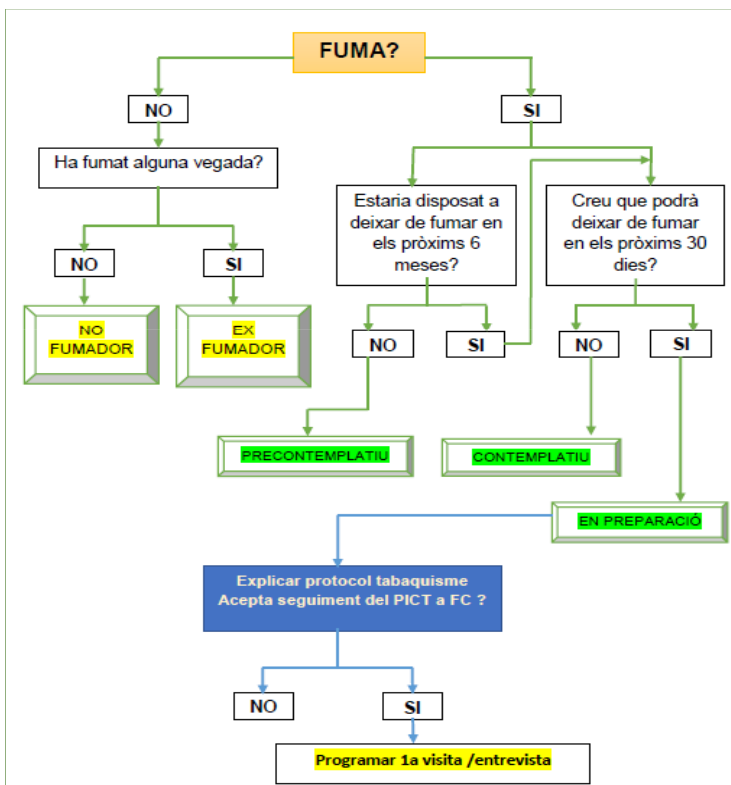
FUMA?

NO

SI

Ha fumat alguna vegada?

NO

SI

NO FUMADOR

EX FUMADOR

Estaria disposat a deixar de fumar en els pròxims 6 meses?

Creu que podrà deixar de fumar en els pròxims 30 dies?

NO

SI

NO

SI

PRECONTEMPLATIU

CONTEMPLATIU

EN PREPARACIÓ

Explicar protocol tabaquisme
Acepta seguiment del PICT a FC ?

NO

SI

Programar 1a visita /entrevista